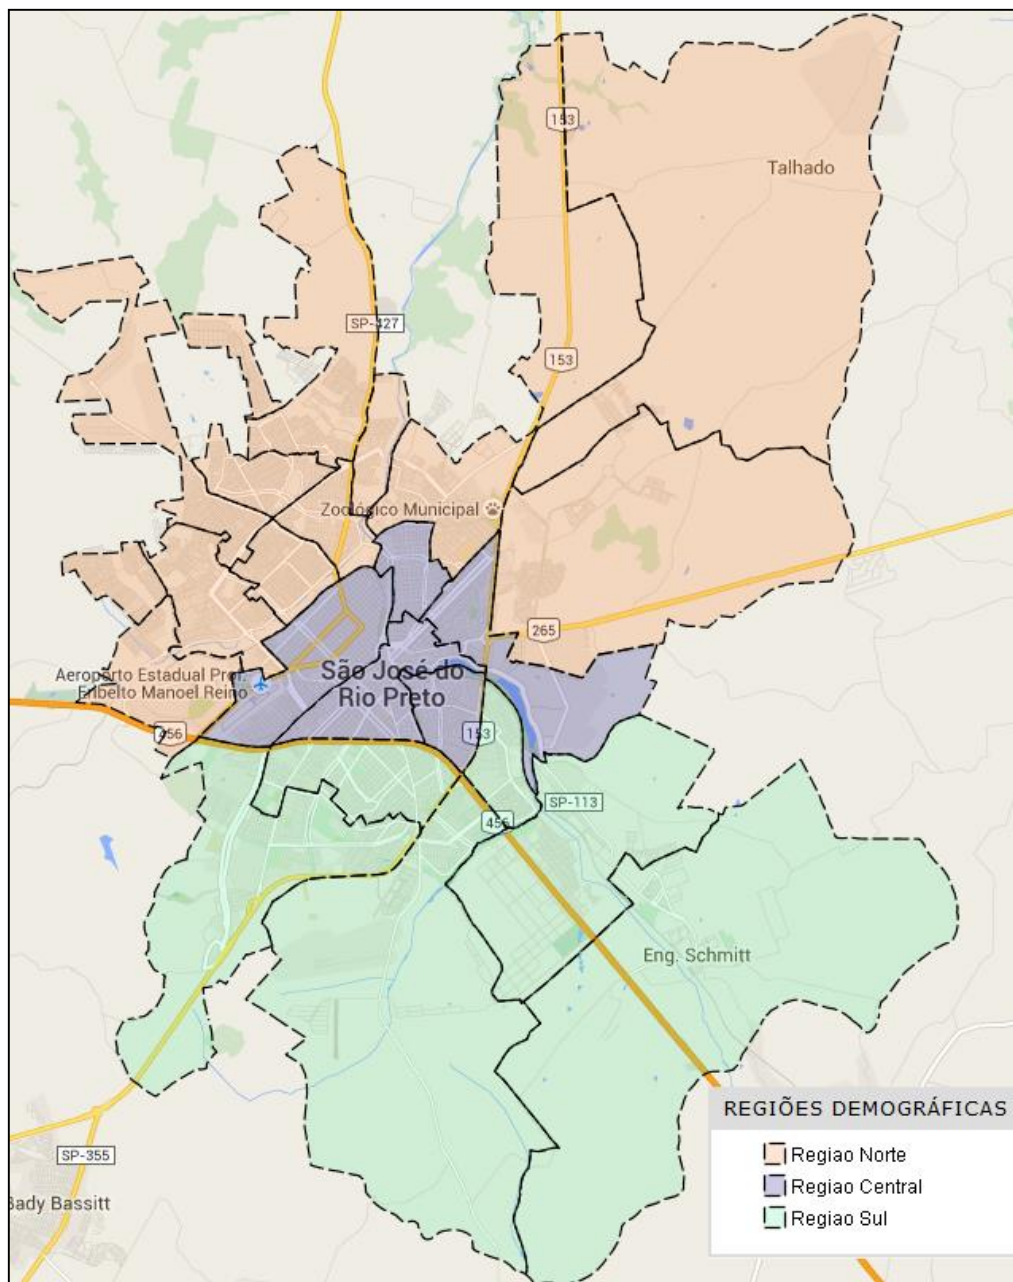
153
Talhado
SP-327
153
Zoológico Municipal
265
Aeroporto Estadual Prof. Eribelto Manoel Reino
São José do Rio Preto
456
153
SP-113
456
Eng. Schmitt
SP-355
Bady Bassitt

REGIÕES DEMOGRÁFICAS
Regiao Norte
Regiao Central
Regiao Sul